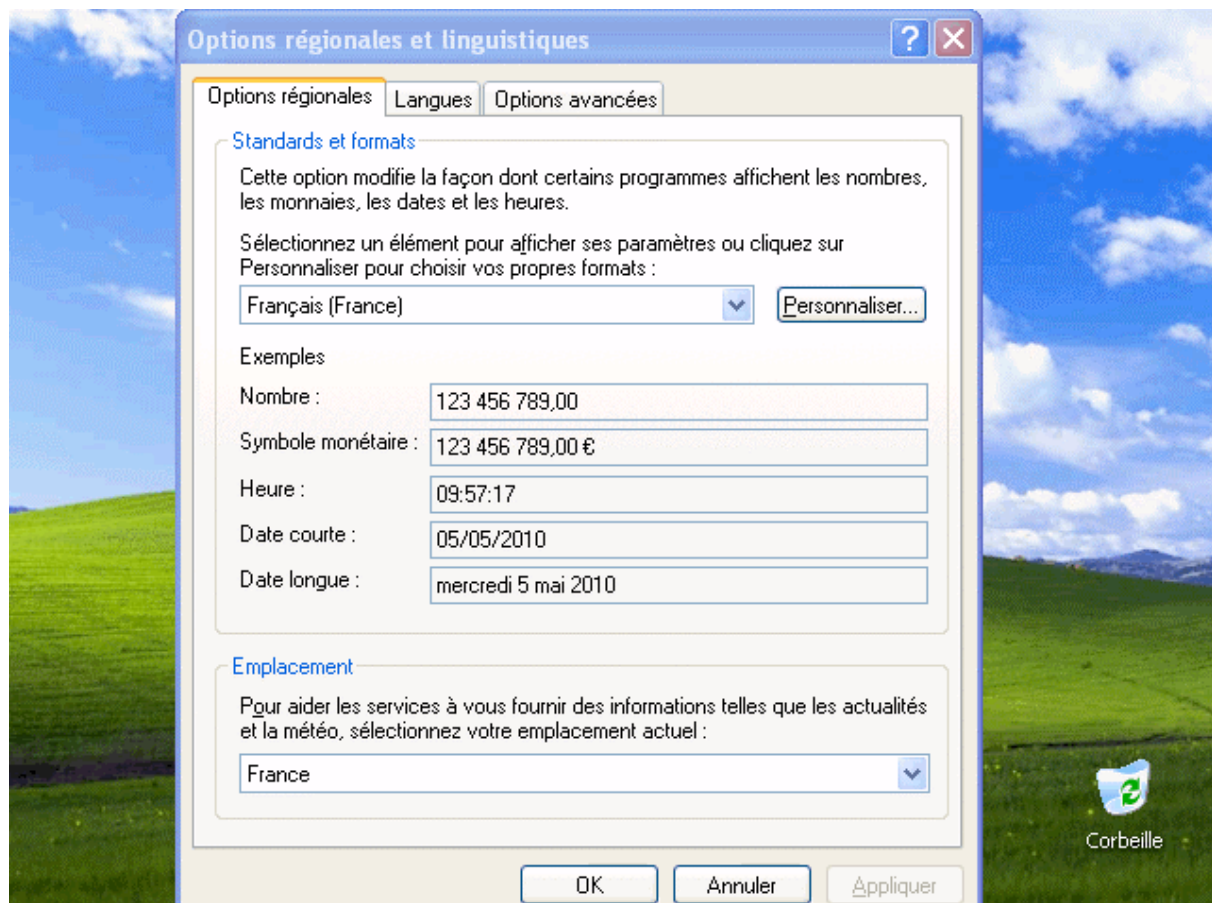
Options régionales et linguistiques

?

Options régionales | Langues | Options avancées

Standards et formats

Cette option modifie la façon dont certains programmes affichent les nombres, les monnaies, les dates et les heures.

Sélectionnez un élément pour afficher ses paramètres ou cliquez sur Personnaliser pour choisir vos propres formats :

Français (France)

Personnaliser...

Exemples

| | |
|---|---|
| Nombre : | 123 456 789,00 |
| Symbole monétaire : | 123 456 789,00 € |
| Heure : | 09:57:17 |
| Date courte : | 05/05/2010 |
| Date longue : | mercredi 5 mai 2010 |

Emplacement

Pour aider les services à vous fournir des informations telles que les actualités et la météo, sélectionnez votre emplacement actuel :

France

OK

Annuler

Appliquer

Corbeille